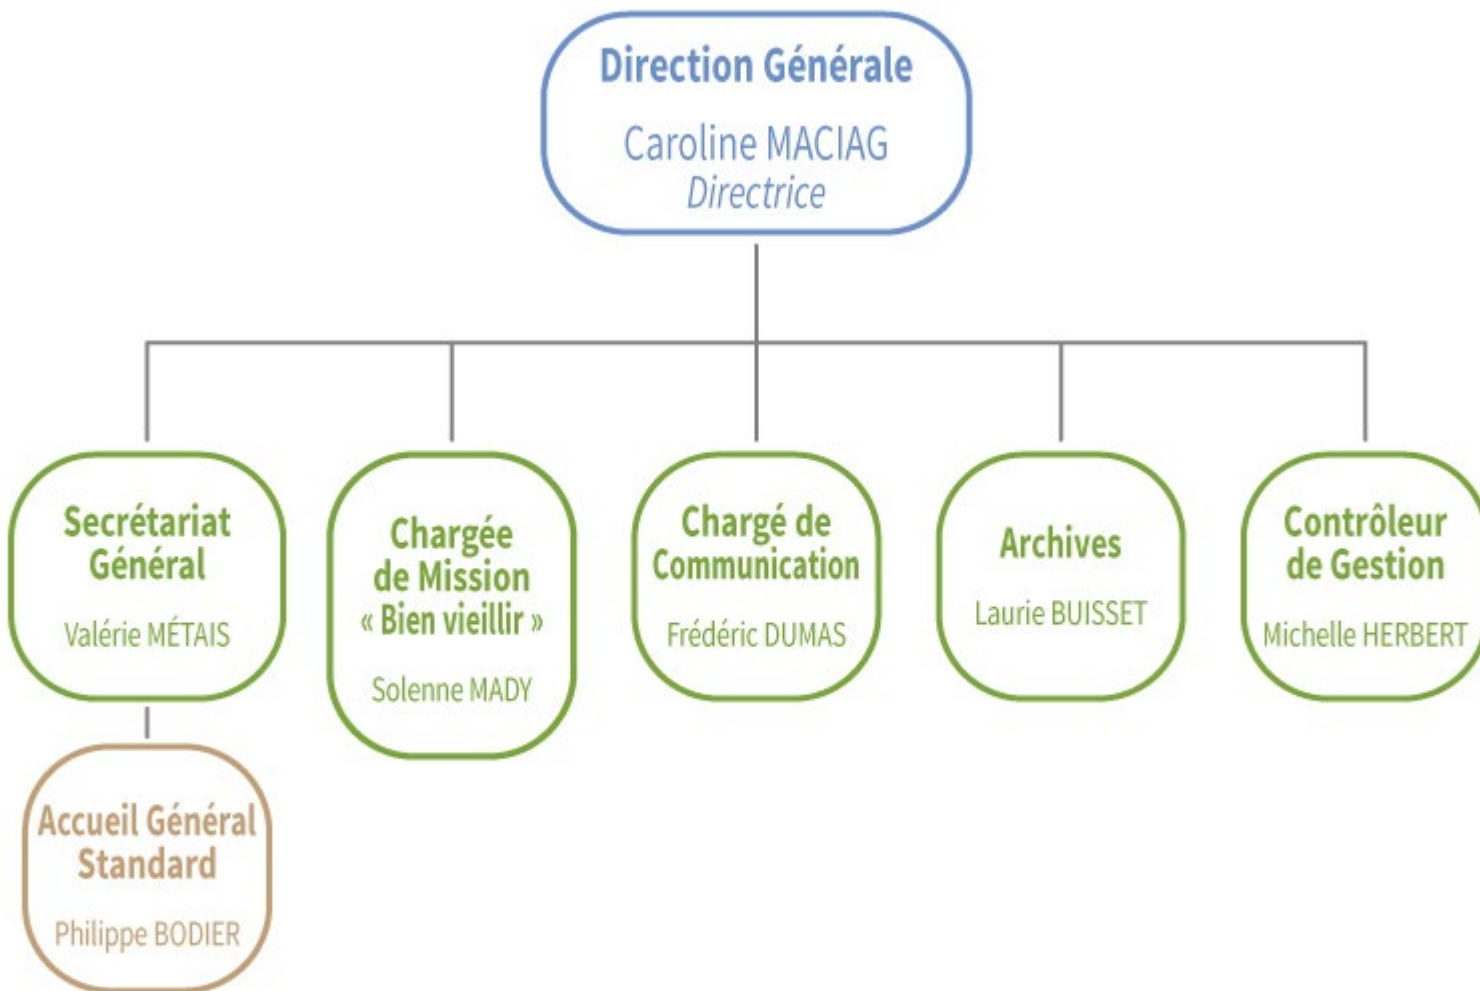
Direction Générale
Caroline MACIAG
Directrice

Secrétariat Général
Valérie MÉTAIS

Chargée de Mission « Bien vieillir »
Solenne MADY

Chargé de Communication
Frédéric DUMAS

Archives
Laurie BUISSET

Contrôleur de Gestion
Michelle HERBERT

Accueil Général Standard
Philippe BODIER